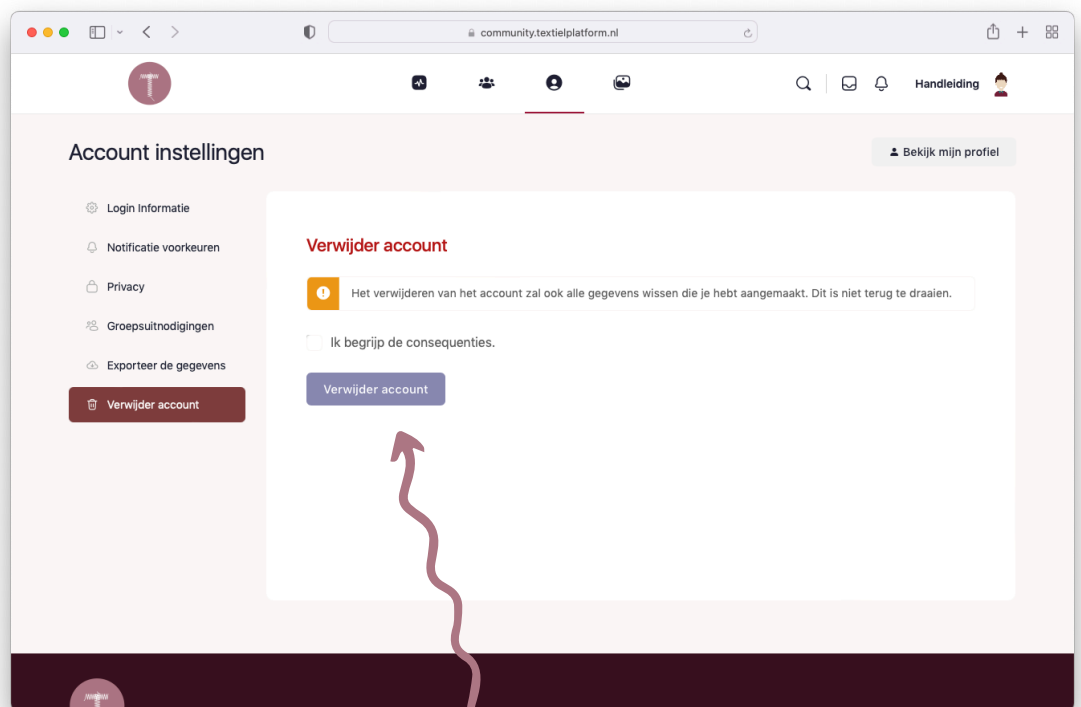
community.textielplatform.nl

Handleiding

Account instellingen

Bekijk mijn profiel

Login Informatie

Notificatie voorkeuren

Privacy

Groepsuitnodigingen

Exporteer de gegevens

Verwijder account

Verwijder account

Het verwijderen van het account zal ook alle gegevens wissen die je hebt aangemaakt. Dit is niet terug te draaien.

Ik begrijp de consequenties.

Verwijder account